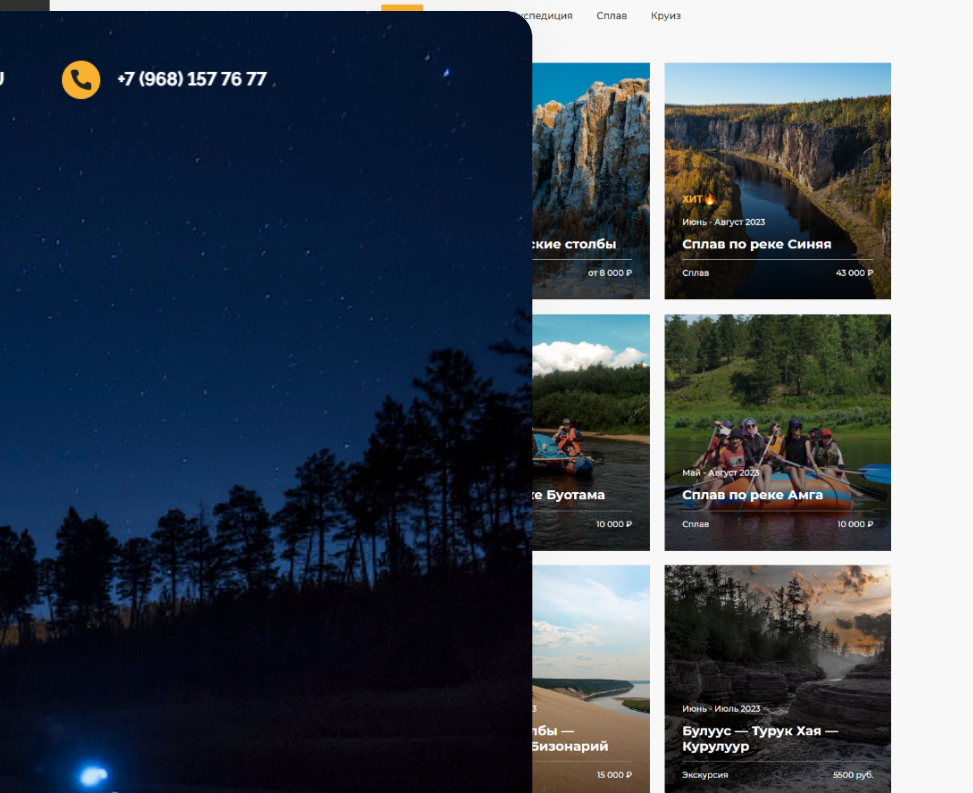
спедиция Сплав Круиз

+7 (968) 157 76 77

ские столбы
от 8 000 ₽

ХИТ🔥
Июнь - Август 2023
Сплав по реке Синяя
Сплав 43 000 ₽

е Буотама
10 000 ₽

Май - Август 2023
Сплав по реке Амга
Сплав 10 000 ₽

23
лбы —
Бизонарий
15 000 ₽

Июнь - Июль 2023
Булуус — Турук Хая — Курулуур
Экскурсия 5500 руб.